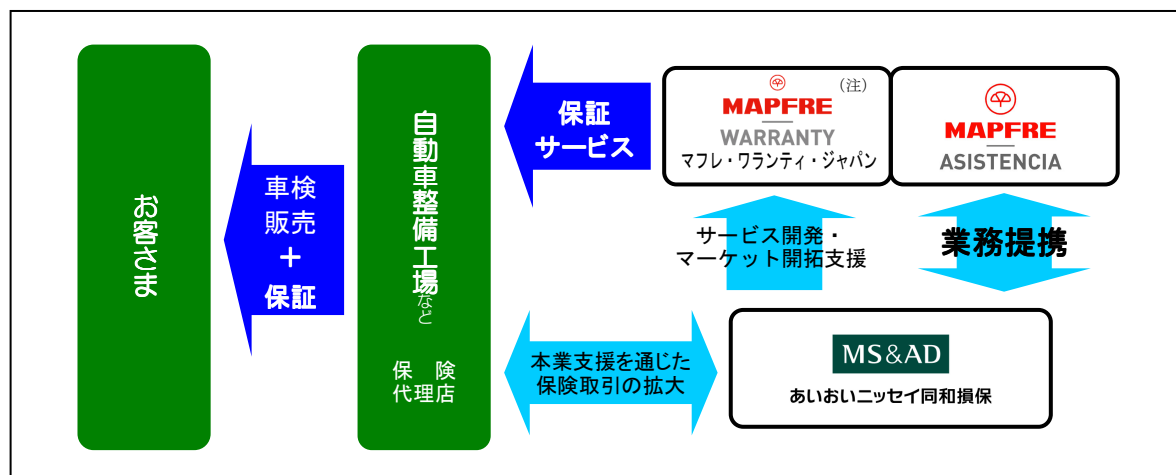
お客さま

車検
販売
＋
保証

自動車整備工場など

保険
代理店

保証
サービス

MAPFRE
WARRANTY
マフレ・ワランティ・ジャパン
（注）

MAPFRE
ASISTENCIA

サービス開発・
マーケット開拓支援

業務提携

本業支援を通じた
保険取引の拡大

MS&AD
あいおいニッセイ同和損保